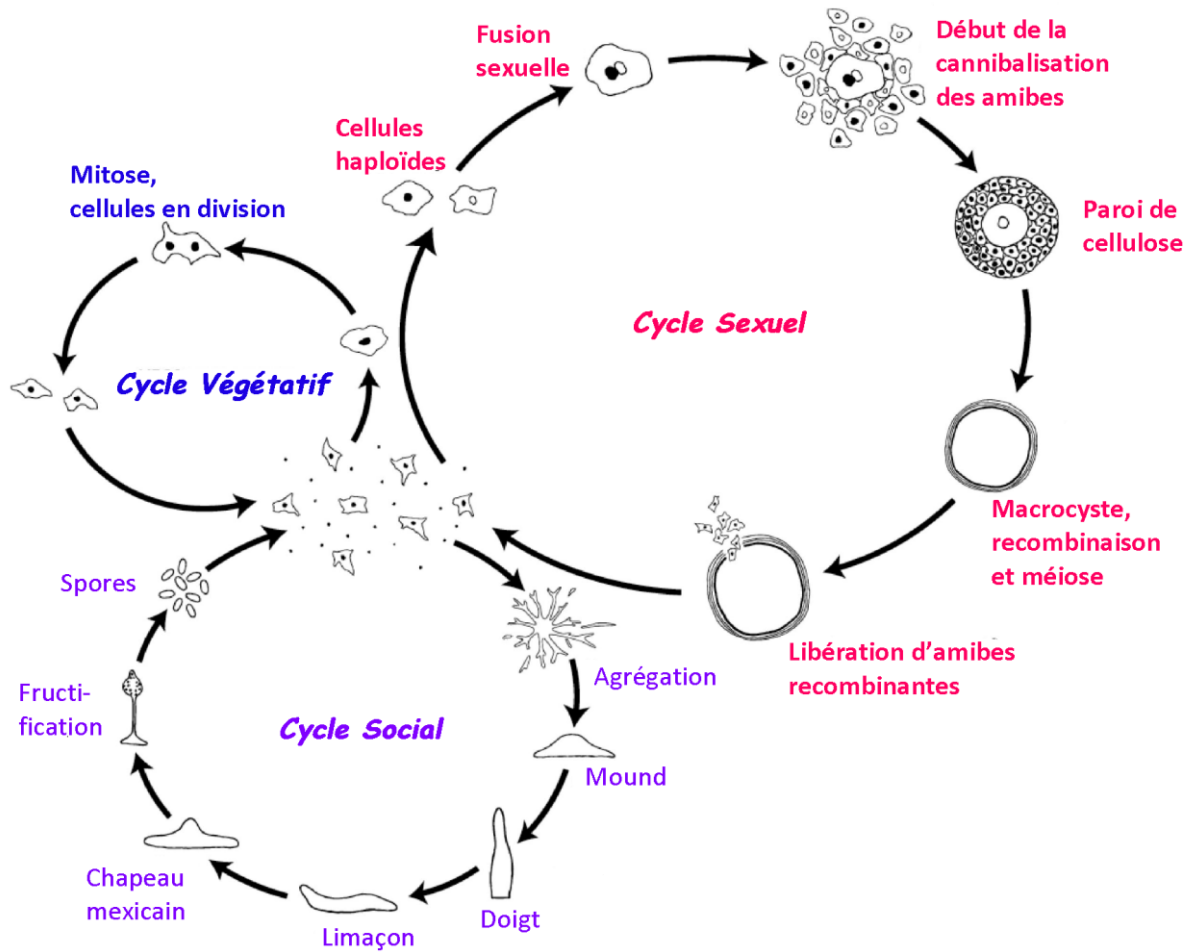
Fusion sexuelle

Début de la cannibalisation des amibes

Cellules haploïdes

Mitose, cellules en division

Paroi de cellulose

Cycle Sexuel

Cycle Végétatif

Macrocyste, recombinaison et méiose

Libération d'amibes recombinantes

Spores

Agrégation

Fructification

Cycle Social

Mound

Chapeau mexicain

Doigt

Limaçon